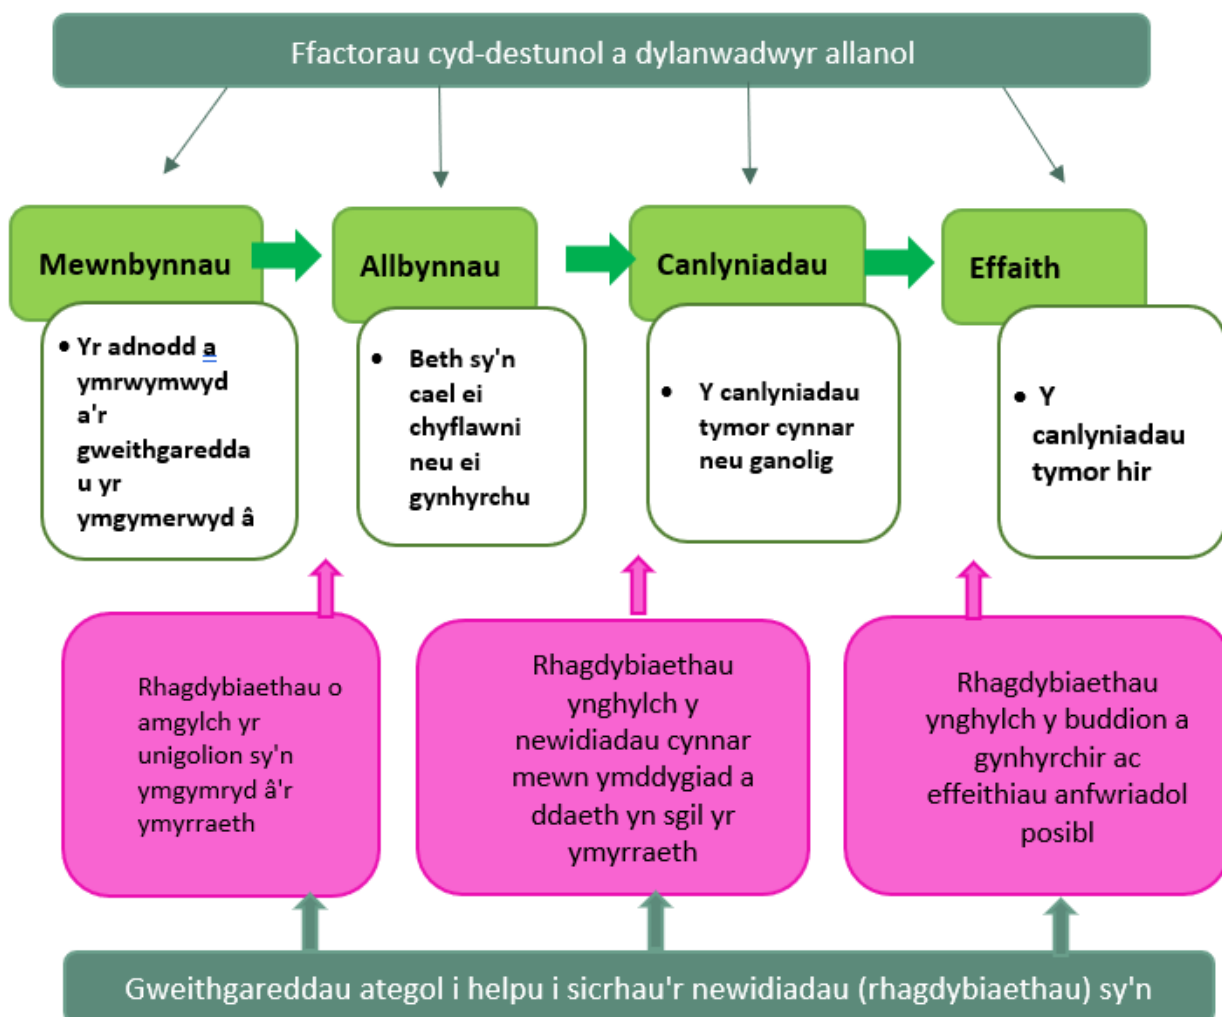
Ffactorau cyd-destunol a dylanwadwyr allanol

Mewnbynnau

- Yr adnodd a ymrwymwyd a'r gweithgareddau yr ymgymerwyd â

Allbynnau

- Beth sy'n cael ei chyflawni neu gynhyrchu

Canlyniadau

- Y canlyniadau tymor cynnar neu ganolig

Effaith

- Y canlyniadau tymor hir

Rhagdybiaethau o amgylch yr unigolion sy'n ymgymryd â'r ymyrraeth

Rhagdybiaethau ynghylch y newidiadau cynnar mewn ymddygiad a ddaeth yn sgil yr ymyrraeth

Rhagdybiaethau ynghylch y buddion a gynhyrchir ac effeithiau anfwriadol posibl

Gweithgareddau ategol i helpu i sicrhau'r newidiadau (rhagdybiaethau) sy'n